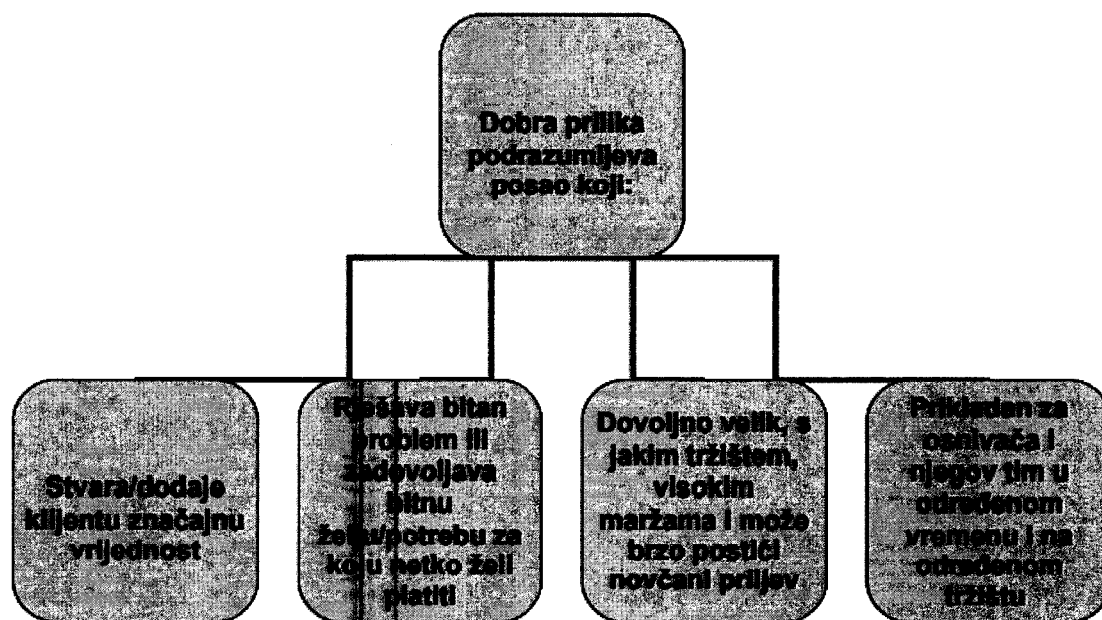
Dobra prilika podrazumijeva posao koji:

Stvara/dodaje klijentu značajnu vrijednost

Rješava bitan problem ili zadovoljava bitnu želju/potrebu za koju netko želi platiti

Dovoljno velik, s jakim tržištem, visokim maržama i može brzo postići novčani priljev

Prikladan za osnivača i njegov tim u određenom vremenu i na određenom tržištu